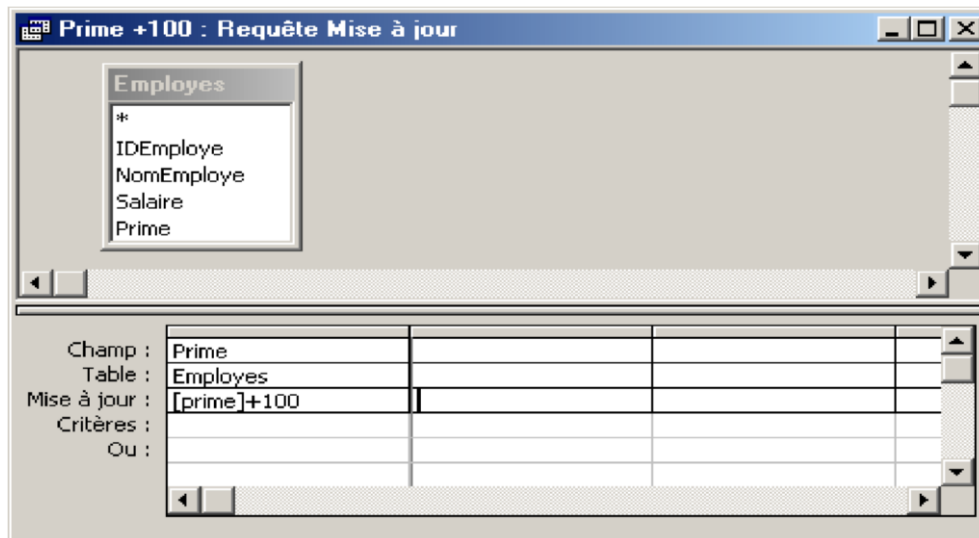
Prime +100 : Requête Mise à jour

Employes
*
IDEmploye
NomEmploye
Salaire
Prime

| | | | |
|---|---|---|---|
| Champ : | Prime | | |
| Table : | Employes | | |
| Mise à jour : | [prime]+100 | | |
| Critères : | | | |
| Ou : | | | |